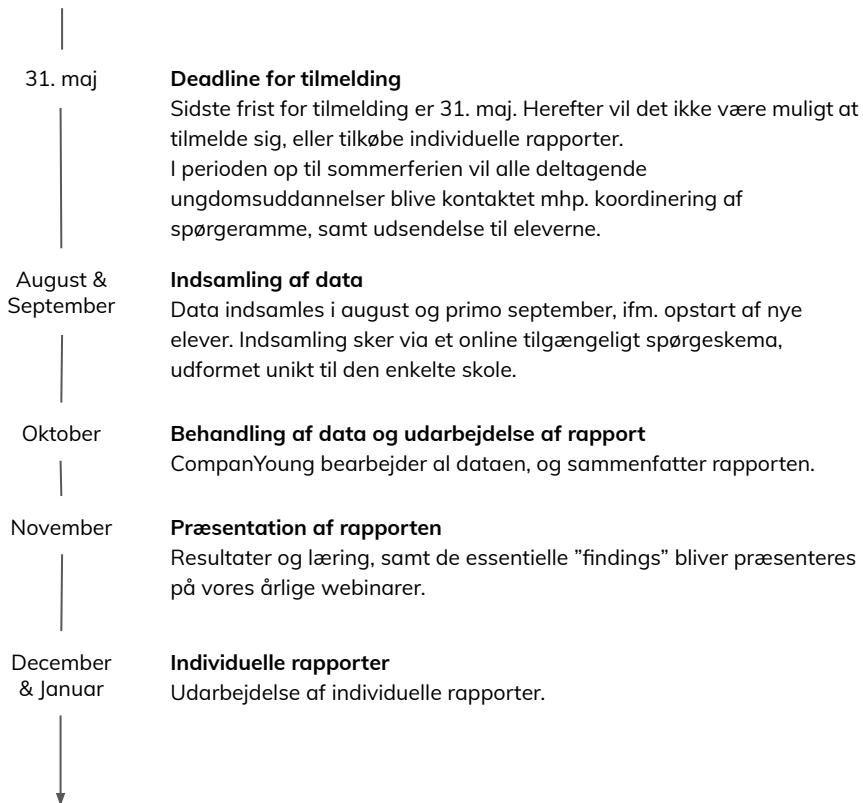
31. maj

**Deadline for tilmelding**
Sidste frist for tilmelding er 31. maj. Herefter vil det ikke være muligt at tilmelde sig, eller tilkøbe individuelle rapporter.
I perioden op til sommerferien vil alle deltagende ungdomsuddannelser blive kontaktet mhp. koordinering af spørgeramme, samt udsendelse til eleverne.

August & September

**Indsamling af data**
Data indsamles i august og primo september, ifm. opstart af nye elever. Indsamling sker via et online tilgængeligt spørgeskema, udformet unikt til den enkelte skole.

Oktober

**Behandling af data og udarbejdelse af rapport**
CompanYoung bearbejder al dataen, og sammenfatter rapporten.

November

**Præsentation af rapporten**
Resultater og læring, samt de essentielle "findings" bliver præsenteres på vores årlige webinarer.

December & Januar

**Individuelle rapporter**
Udarbejdelse af individuelle rapporter.